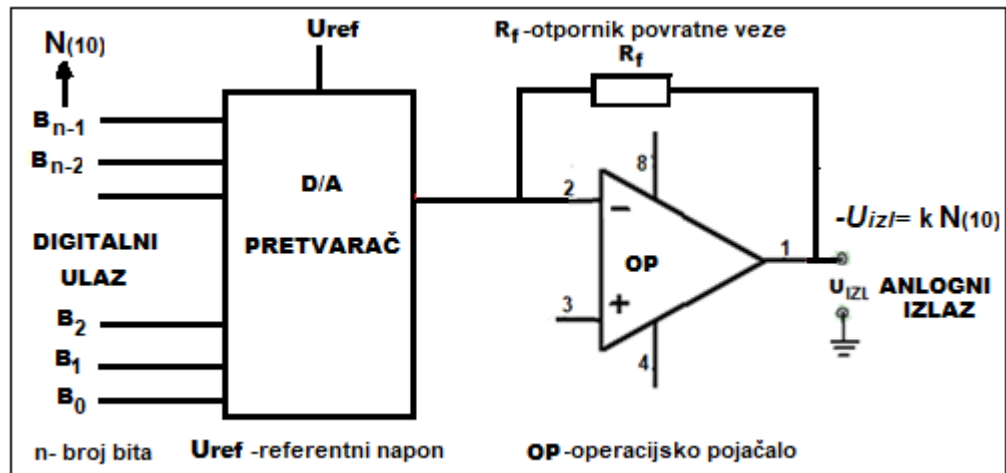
$N_{(10)}$

Uref

$R_f$-otpornik povratne veze

$R_f$

$B_{n-1}$

$B_{n-2}$

D/A

PRETVARAČ

8

2

$-$

$-U_{izl}= k\ N_{(10)}$

DIGITALNI

ULAZ

OP

1

$U_{IZL}$

ANLOGNI

IZLAZ

3

+

$B_2$

$B_1$

$B_0$

4

n- broj bita

Uref -referentni napon

OP-operacijsko pojačalo